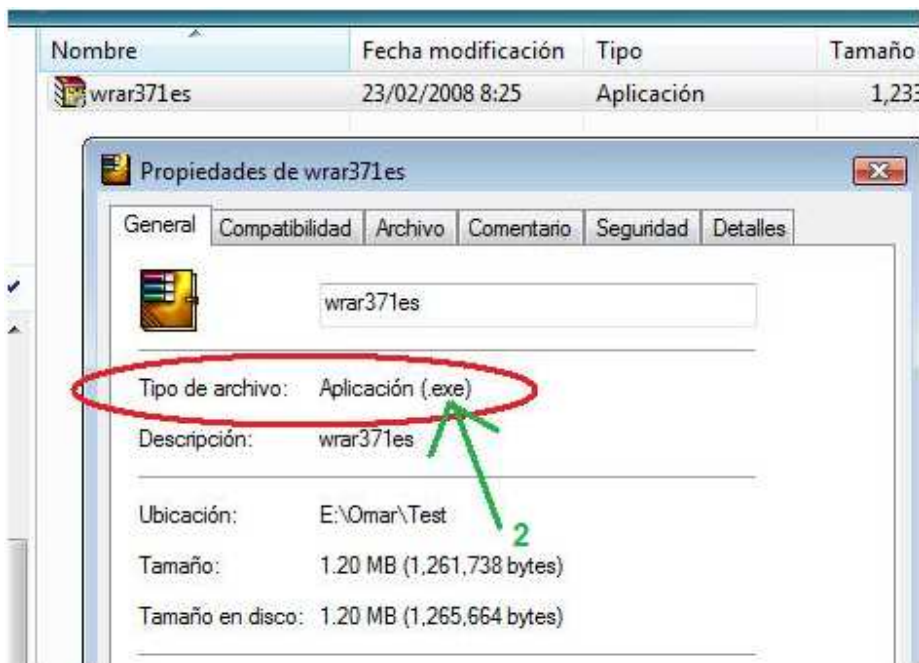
| Nombre | Fecha modificación | Tipo | Tamaño |
|---|---|---|---|
| wrar371es | 23/02/2008 8:25 | Aplicación | 1,23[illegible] |

Propiedades de wrar371es

General | Compatibilidad | Archivo | Comentario | Seguridad | Detalles

wrar371es

Tipo de archivo: Aplicación (.exe)

Descripción: wrar371es

Ubicación: E:\Omar\Test

2

Tamaño: 1.20 MB (1,261,738 bytes)

Tamaño en disco: 1.20 MB (1,265,664 bytes)